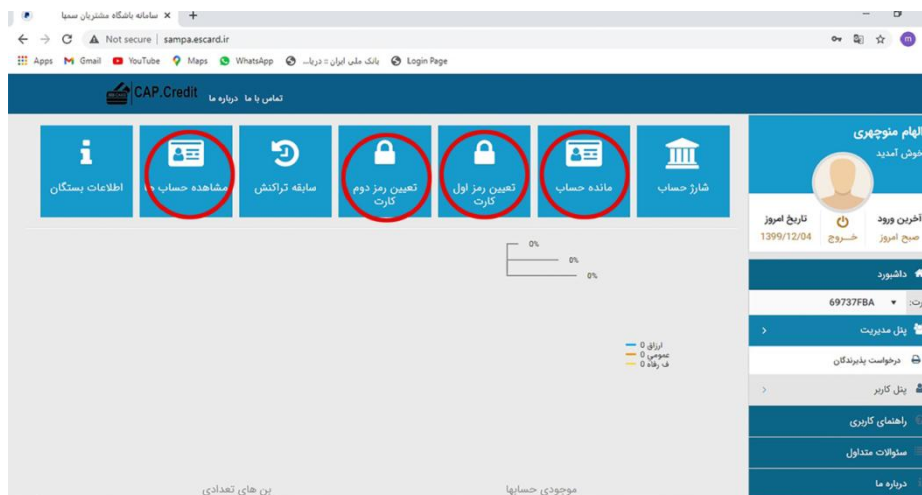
سامانه باشگاه مشتریان سمپا ×

Not secure | sampa.escard.ir

Apps Gmail YouTube Maps WhatsApp بانک ملی ایران « دریا... Login Page

CAP.Credit درباره ما تماس با ما

شارژ حساب
مانده حساب
تعیین رمز اول کارت
تعیین رمز دوم کارت
سابقه تراکنش
مشاهده حساب ها
اطلاعات بستگان

الهام منوچهری
خوش آمدید

آخرین ورود
صبح امروز
خروج
تاریخ امروز
1399/12/04

0%
0%
0%

ارزاق 0
عمومی 0
رفاه 0

داشبورد
69737FBA
پنل مدیریت
درخواست پذیرندگان
پنل کاربر
راهنمای کاربری
سئوالات متداول
درباره ما

موجودی حسابها
بن های تعدادی